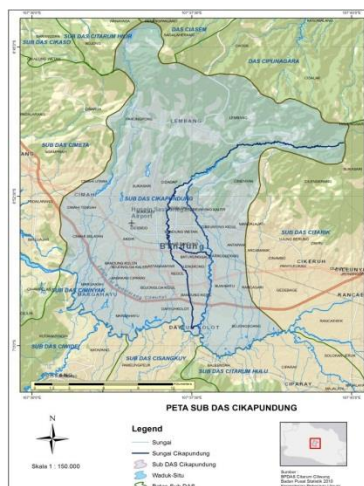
SUB DAS CIKASO
SUB DAS CITARUM HILIR
DAS CIASEM
DAS CIPUNAGARA
LEMBANG
SUB DAS CIMINYAK
SUB DAS CIKAPUNDUNG
CIMAHI
SUB DAS CIBEUREUM
Bandung
DAS CIMANUK
SUB DAS CIMINYAK
MARGAHAYU
DAYEUH KOLOT
SUB DAS CISANGKUY
SUB DAS CITARUM HULU
SUB DAS CIMBEL
CILEUNYI
RANCAEKEK
CIKERUH
PETA SUB DAS CIKAPUNDUNG
N
Legend
Sungai
Sungai Cikapundung
Sub DAS Cikapundung
Waduk-Situ
Batas Sub DAS
Skala 1 : 150.000
Sumber :
BPDAS Citarum-Ciliwung
Badan Pusat Statistik 2010
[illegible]